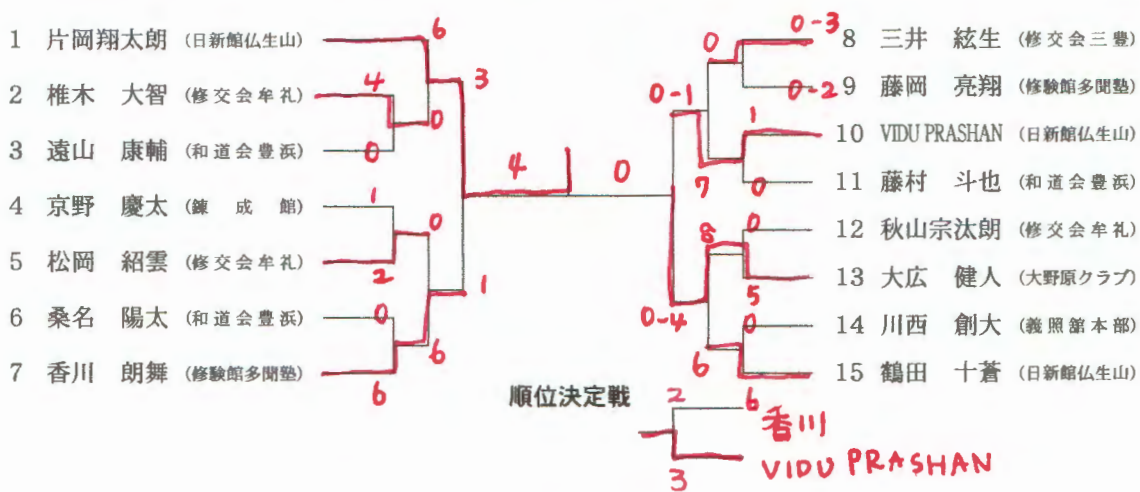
1 片岡翔太朗 (日新館仏生山)
2 椎木 大智 (修交会牟礼)
3 遠山 康輔 (和道会豊浜)
4 京野 慶太 (錬 成 館)
5 松岡 紹雲 (修交会牟礼)
6 桑名 陽太 (和道会豊浜)
7 香川 朗舞 (修験館多聞塾)

6
4
3
0
0
1
0
2
0
1
0
6
6
4
0

8 三井 絃生 (修交会三豊)
9 藤岡 亮翔 (修験館多聞塾)
10 VIDU PRASHAN (日新館仏生山)
11 藤村 斗也 (和道会豊浜)
12 秋山宗汰朗 (修交会牟礼)
13 大広 健人 (大野原クラブ)
14 川西 創大 (義照館本部)
15 鶴田 十蒼 (日新館仏生山)

0-3
0-2
0
0-1
1
7
0
8
0
5
0-4
0
6
0

順位決定戦
2
6
香川
3
VIDU PRASHAN